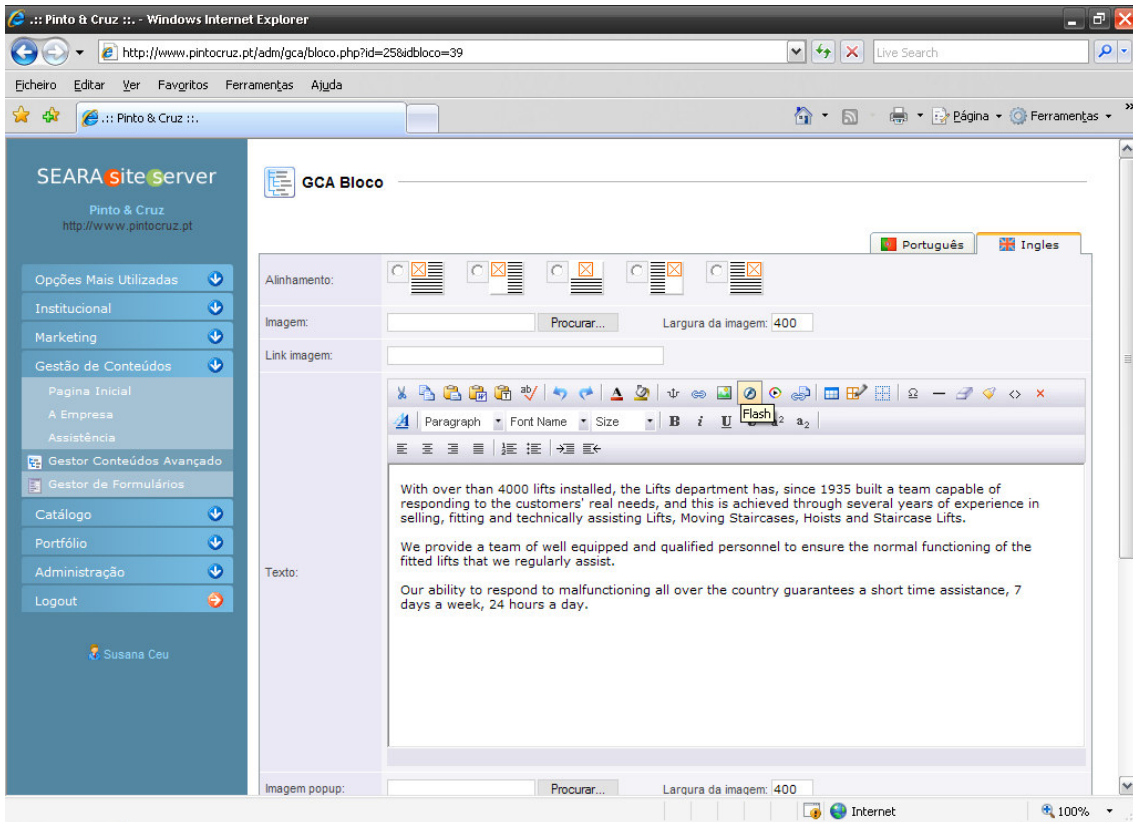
.:: Pinto & Cruz ::. - Windows Internet Explorer

http://www.pintocruz.pt/adm/gca/bloco.php?id=25&idbloco=39

Live Search

Ficheiro Editar Ver Favoritos Ferramentas Ajuda

.:: Pinto & Cruz ::.

Página Ferramentas

SEARA site server
Pinto & Cruz
http://www.pintocruz.pt

Opções Mais Utilizadas
Institucional
Marketing
Gestão de Conteúdos
Pagina Inicial
A Empresa
Assistência
Gestor Conteúdos Avançado
Gestor de Formulários
Catálogo
Portfólio
Administração
Logout

Susana Ceu

GCA Bloco

Português Ingles

Alinhamento:

Imagem: Procurar... Largura da imagem: 400

Link imagem:

Flash

Paragraph Font Name Size B i U

Texto:

With over than 4000 lifts installed, the Lifts department has, since 1935 built a team capable of responding to the customers' real needs, and this is achieved through several years of experience in selling, fitting and technically assisting Lifts, Moving Staircases, Hoists and Staircase Lifts.

We provide a team of well equipped and qualified personnel to ensure the normal functioning of the fitted lifts that we regularly assist.

Our ability to respond to malfunctioning all over the country guarantees a short time assistance, 7 days a week, 24 hours a day.

Imagem popup: Procurar... Largura da imagem: 400

Internet 100%